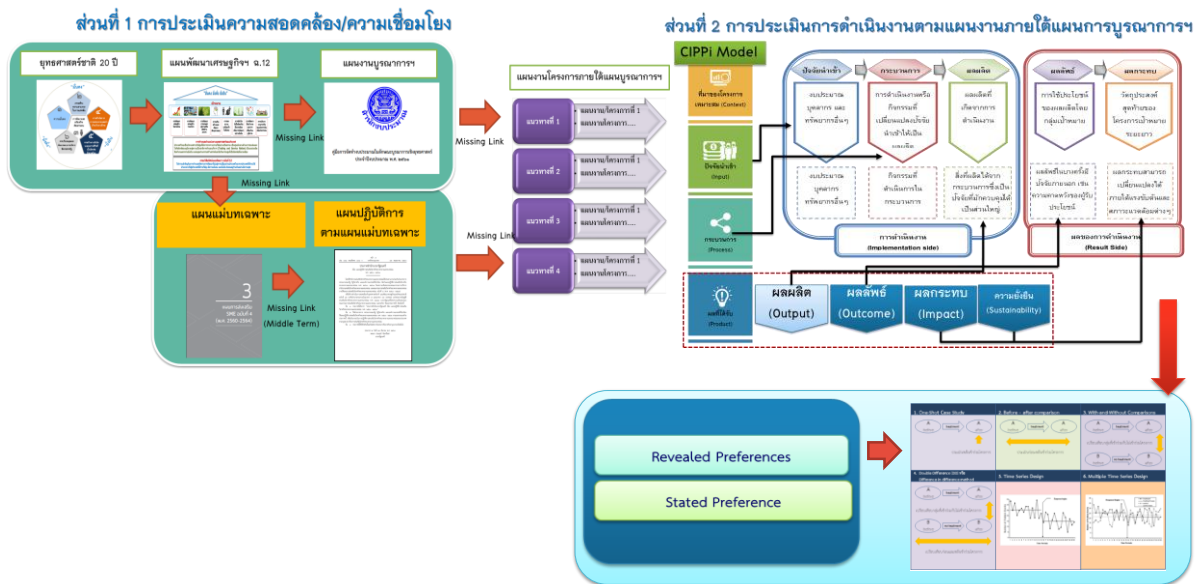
ส่วนที่ 1 การประเมินความสอดคล้อง/ความเชื่อมโยง

ยุทธศาสตร์ชาติ 20 ปี

แผนพัฒนาเศรษฐกิจฯ ฉ.12

แผนงานบูรณาการฯ

Missing Link

Missing Link

แผนแม่บทเฉพาะ

แผนปฏิบัติการตามแผนแม่บทเฉพาะ

Missing Link (Middle Term)

Missing Link

แผนงานโครงการภายใต้แผนบูรณาการฯ

แนวทางที่ 1

แนวทางที่ 2

แนวทางที่ 3

แนวทางที่ 4

ส่วนที่ 2 การประเมินการดำเนินงานตามแผนงานภายใต้แผนการบูรณาการฯ

CIPPi Model

ที่มาของโครงการ (Context)

ปัจจัยนำเข้า (Input)

กระบวนการ (Process)

ผลที่ได้รับ (Product)

ปัจจัยนำเข้า

กระบวนการ

ผลผลิต

ผลลัพธ์

ผลกระทบ

งบประมาณ บุคลากร และทรัพยากรอื่นๆ

การดำเนินงานหรือกิจกรรมที่เปลี่ยนแปลงปัจจัยนำเข้าให้เป็นผลผลิต

ผลผลิตที่เกิดจากการดำเนินงาน

การใช้ประโยชน์ของผลผลิตโดยกลุ่มเป้าหมาย

วัตถุประสงค์สูงสุดของโครงการเป้าหมายระยะยาว

งบประมาณ บุคลากร ทรัพยากรอื่นๆ

กิจกรรมที่ดำเนินการในกระบวนการ

สิ่งที่ผลิตได้จากกระบวนการซึ่งเป็นปัจจัยที่ฝ่ายควบคุมได้เป็นส่วนใหญ่

ผลผลิตในระหว่างที่มีปัจจัยภายนอก เช่นความพอใจของผู้รับประโยชน์

ผลกระทบสามารถเปลี่ยนแปลงได้ภายใต้ระยะยาวและสภาวะแวดล้อมต่างๆ

การดำเนินงาน (Implementation side)

ผลของการดำเนินงาน (Result Side)

ผลผลิต (Output)

ผลลัพธ์ (Outcome)

ผลกระทบ (Impact)

ความยั่งยืน (Sustainability)

Revealed Preferences

Stated Preference

1. One Shot Case Study

2. Before - after comparison

3. With-and-Without Comparisons

4. Double Difference (DD หรือ Difference-in-difference method)

5. Time Series Design

6. Multiple Time Series Design